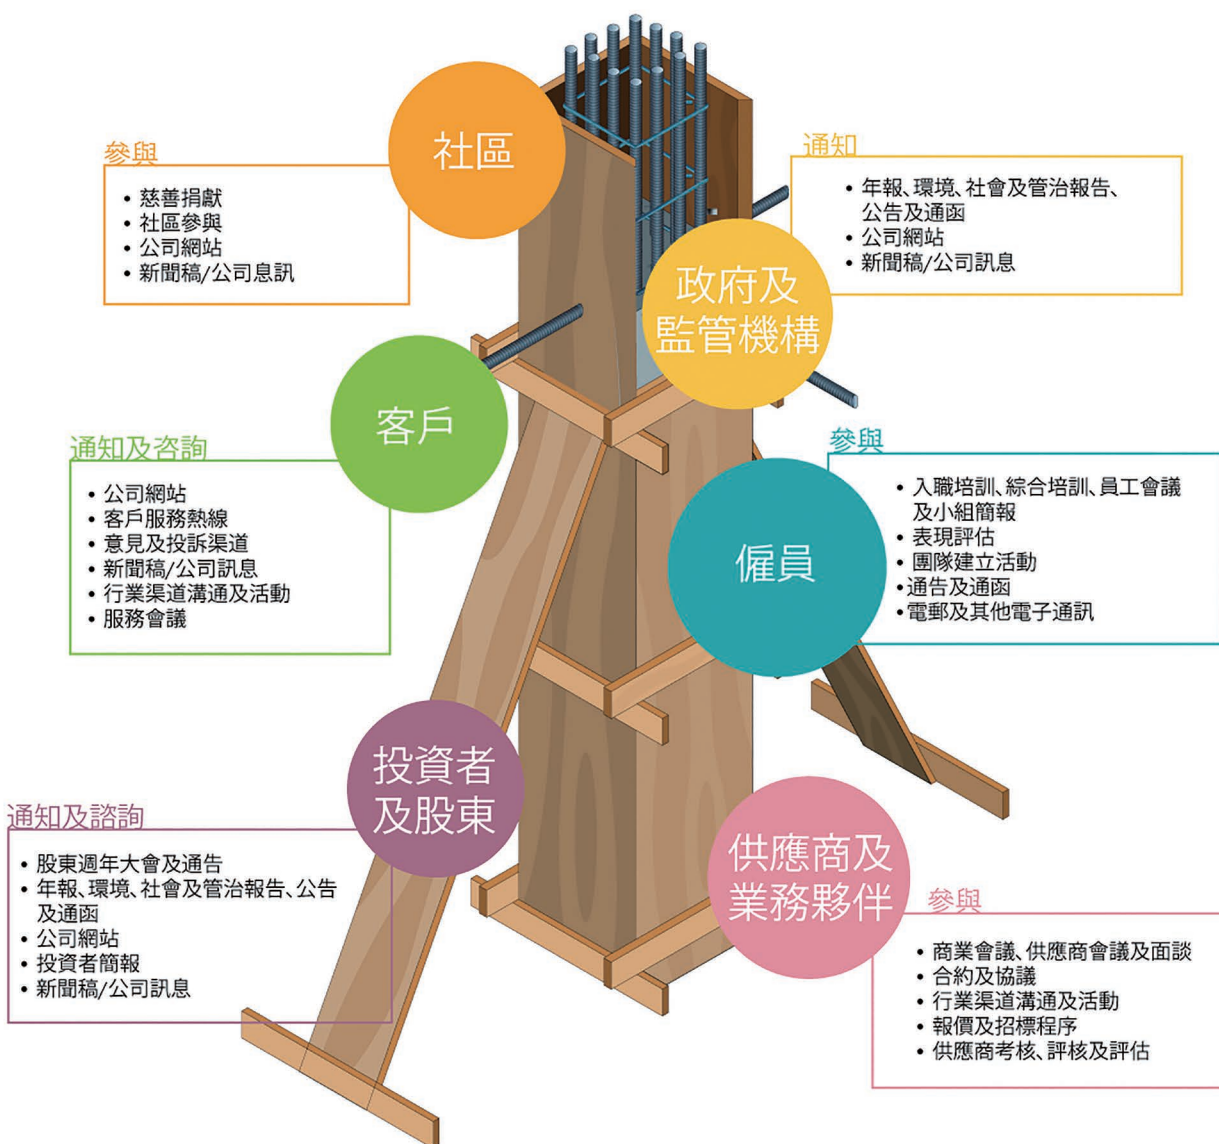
社區

參與
• 慈善捐獻
• 社區參與
• 公司網站
• 新聞稿/公司息訊

通知
• 年報、環境、社會及管治報告、公告及通函
• 公司網站
• 新聞稿/公司訊息

政府及監管機構

客戶

通知及咨詢
• 公司網站
• 客戶服務熱線
• 意見及投訴渠道
• 新聞稿/公司訊息
• 行業渠道溝通及活動
• 服務會議

參與
• 入職培訓、綜合培訓、員工會議及小組簡報
• 表現評估
• 團隊建立活動
• 通告及通函
• 電郵及其他電子通訊

僱員

投資者及股東

通知及諮詢
• 股東週年大會及通告
• 年報、環境、社會及管治報告、公告及通函
• 公司網站
• 投資者簡報
• 新聞稿/公司訊息

供應商及業務夥伴

參與
• 商業會議、供應商會議及面談
• 合約及協議
• 行業渠道溝通及活動
• 報價及招標程序
• 供應商考核、評核及評估